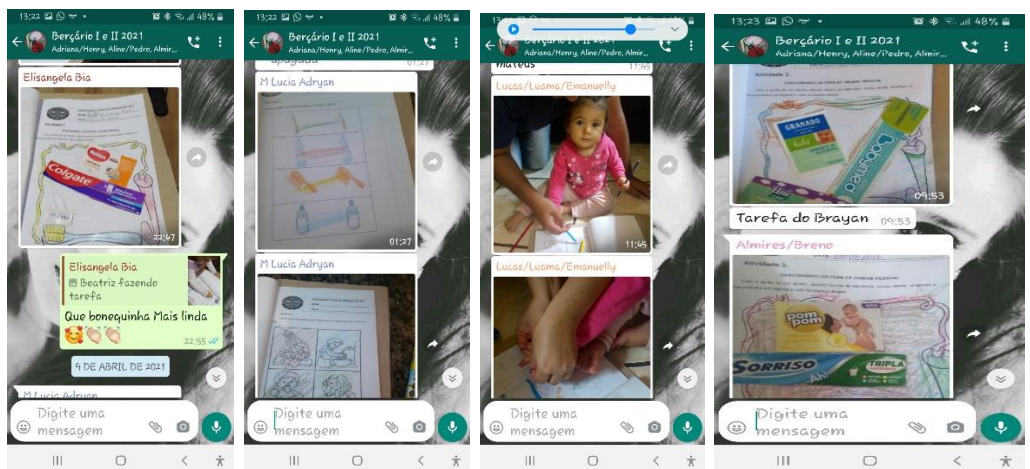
13:22 48%
Bergário I e II 2021
Adriana/Henry, Aline/Pedro, Almir...
Elisangela Bia
Colgate
22:47
Elisangela Bia
Beatriz fazendo tarefa
Que bonequinha Mais linda
22:55
9 DE ABRIL DE 2021
M Lucia Adryan
Digite uma mensagem

13:22 48%
Bergário I e II 2021
Adriana/Henry, Aline/Pedro, Almir...
apagada
M Lucia Adryan
01:27
M Lucia Adryan
Digite uma mensagem

Bergário I e II 2021
Adriana/Henry, Aline/Pedro, Almir...
Mateus
Lucas/Luama/Emanuelly
11:45
Lucas/Luama/Emanuelly
Digite uma mensagem

13:23 48%
Bergário I e II 2021
Adriana/Henry, Aline/Pedro, Almir...
Atividade 3
GRANADO
09:53
Tarefa do Brayan 09:53
Almires/Breno
Atividade 3
pom pom
SORRISO
TRIPLA
Digite uma mensagem